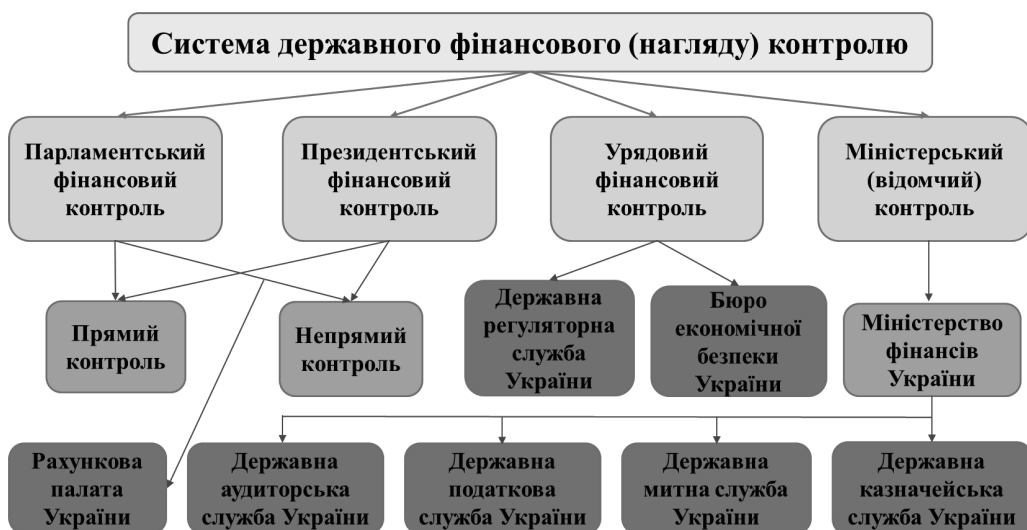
Система державного фінансового (нагляду) контролю

Парламентський фінансовий контроль

Президентський фінансовий контроль

Урядовий фінансовий контроль

Міністерський (відомчий) контроль

Прямий контроль

Непрямий контроль

Державна регуляторна служба України

Бюро економічної безпеки України

Міністерство фінансів України

Рахункова палата України

Державна аудиторська служба України

Державна податкова служба України

Державна митна служба України

Державна казначейська служба України